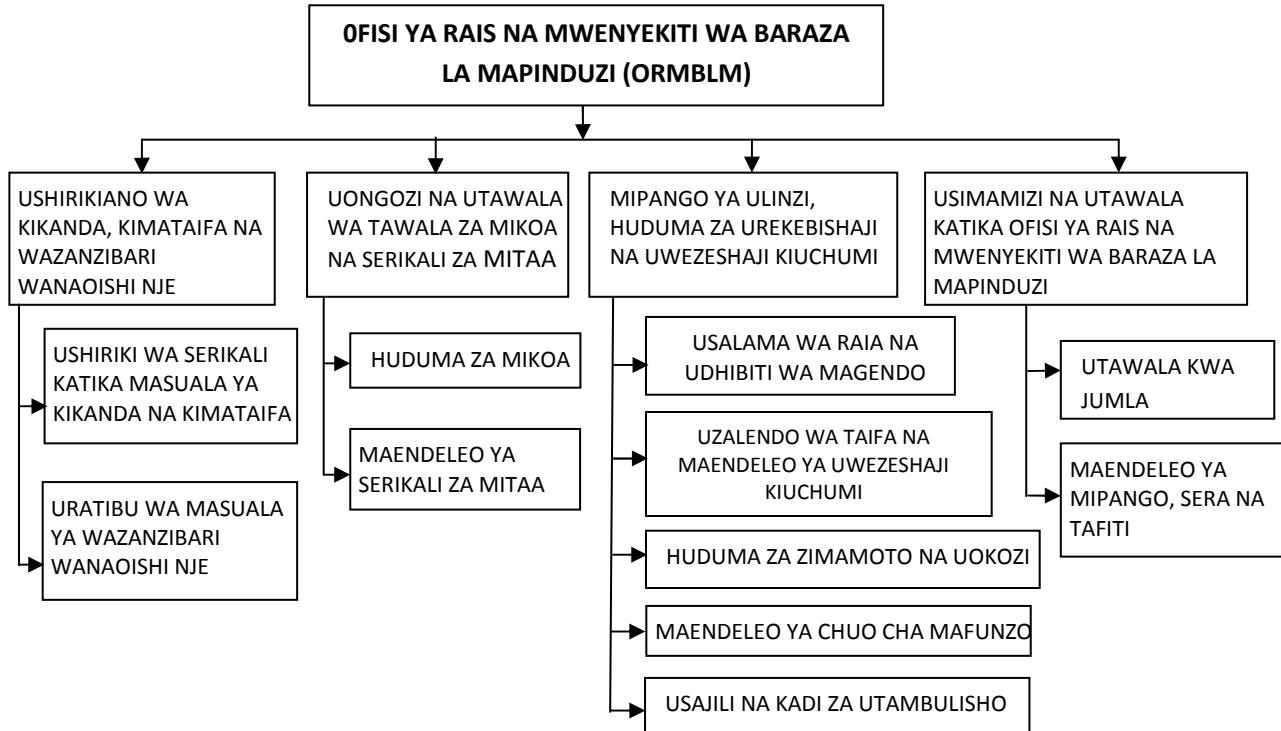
0FISI YA RAIS NA MWENYEKITI WA BARAZA LA MAPINDUZI (ORMBLM)

USHIRIKIANO WA KIKANDA, KIMATAIFA NA WAZANZIBARI WANAOISHI NJE

USHIRIKI WA SERIKALI KATIKA MASUALA YA KIKANDA NA KIMATAIFA

URATIBU WA MASUALA YA WAZANZIBARI WANAOISHI NJE

UONGOZI NA UTAWALA WA TAWALA ZA MIKOA NA SERIKALI ZA MITAA

HUDUMA ZA MIKOA

MAENDELEO YA SERIKALI ZA MITAA

MIPANGO YA ULINZI, HUDUMA ZA UREKEBISHAJI NA UWEZESHAJI KIUCHUMI

USALAMA WA RAIA NA UDHIBITI WA MAGENDO

UZALENDO WA TAIFA NA MAENDELEO YA UWEZESHAJI KIUCHUMI

HUDUMA ZA ZIMAMOTO NA UOKOZI

MAENDELEO YA CHUO CHA MAFUNZO

USAJILI NA KADI ZA UTAMBULISHO

USIMAMIZI NA UTAWALA KATIKA OFISI YA RAIS NA MWENYEKITI WA BARAZA LA MAPINDUZI

UTAWALA KWA JUMLA

MAENDELEO YA MIPANGO, SERA NA TAFITI